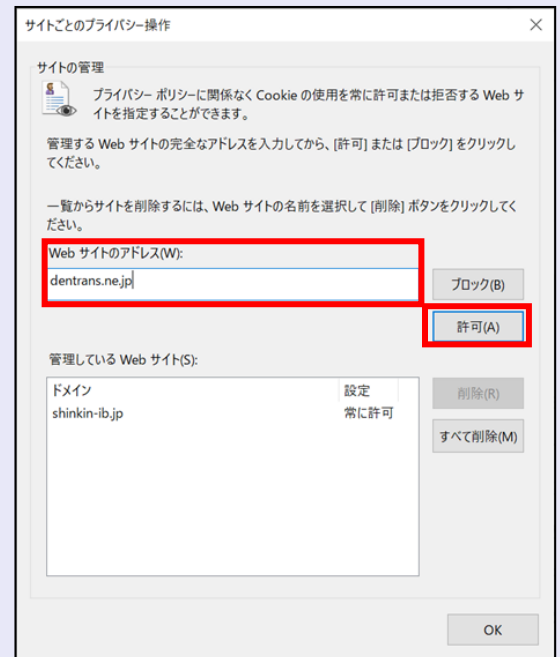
サイトごとのプライバシー操作

×

サイトの管理

プライバシー ポリシーに関係なく Cookie の使用を常に許可または拒否する Web サイトを指定することができます。

管理する Web サイトの完全なアドレスを入力してから、[許可] または [ブロック] をクリックしてください。

一覧からサイトを削除するには、Web サイトの名前を選択して [削除] ボタンをクリックしてください。

Web サイトのアドレス(W):

dentrans.ne.jp

ブロック(B)

許可(A)

管理している Web サイト(S):

| ドメイン | 設定 |
|---|---|
| shinkin-ib.jp | 常に許可 |

削除(R)

すべて削除(M)

OK